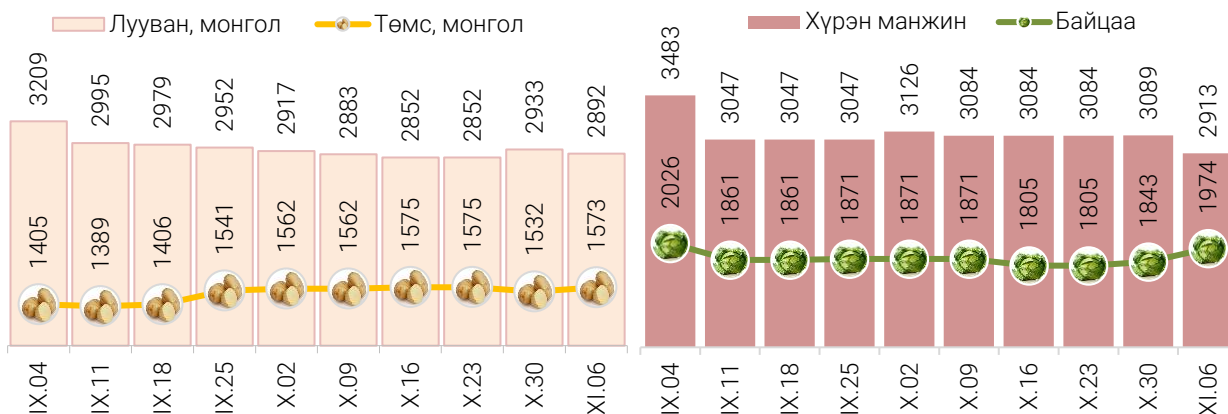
Лууван, монгол
Төмс, монгол

| | IX.04 | IX.11 | IX.18 | IX.25 | X.02 | X.09 | X.16 | X.23 | X.30 | XI.06 |
|---|---|---|---|---|---|---|---|---|---|---|
| Лууван, монгол | 3209 | 2995 | 2979 | 2952 | 2917 | 2883 | 2852 | 2852 | 2933 | 2892 |
| Төмс, монгол | 1405 | 1389 | 1406 | 1541 | 1562 | 1562 | 1575 | 1575 | 1532 | 1573 |

Хүрэн манжин
Байцаа

| | IX.04 | IX.11 | IX.18 | IX.25 | X.02 | X.09 | X.16 | X.23 | X.30 | XI.06 |
|---|---|---|---|---|---|---|---|---|---|---|
| Хүрэн манжин | 3483 | 3047 | 3047 | 3047 | 3126 | 3084 | 3084 | 3084 | 3089 | 2913 |
| Байцаа | 2026 | 1861 | 1861 | 1871 | 1871 | 1871 | 1805 | 1805 | 1843 | 1974 |